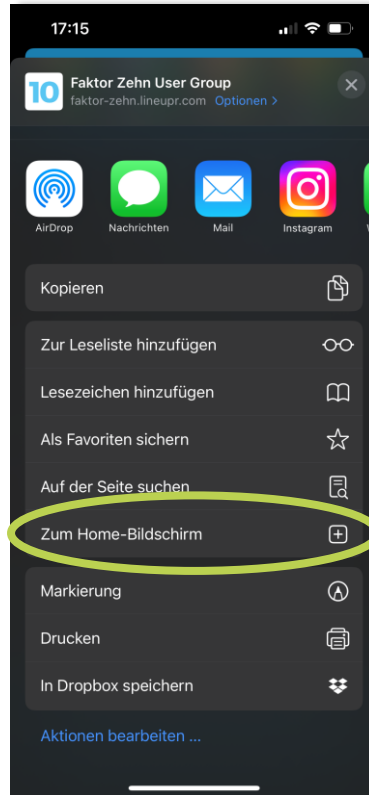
17:15

10

Faktor Zehn User Group

faktor-zehn.lineupr.com Optionen >

AirDrop

Nachrichten

Mail

Instagram

Kopieren

Zur Leseliste hinzufügen

Lesezeichen hinzufügen

Als Favoriten sichern

Auf der Seite suchen

Zum Home-Bildschirm

Markierung

Drucken

In Dropbox speichern

Aktionen bearbeiten ...